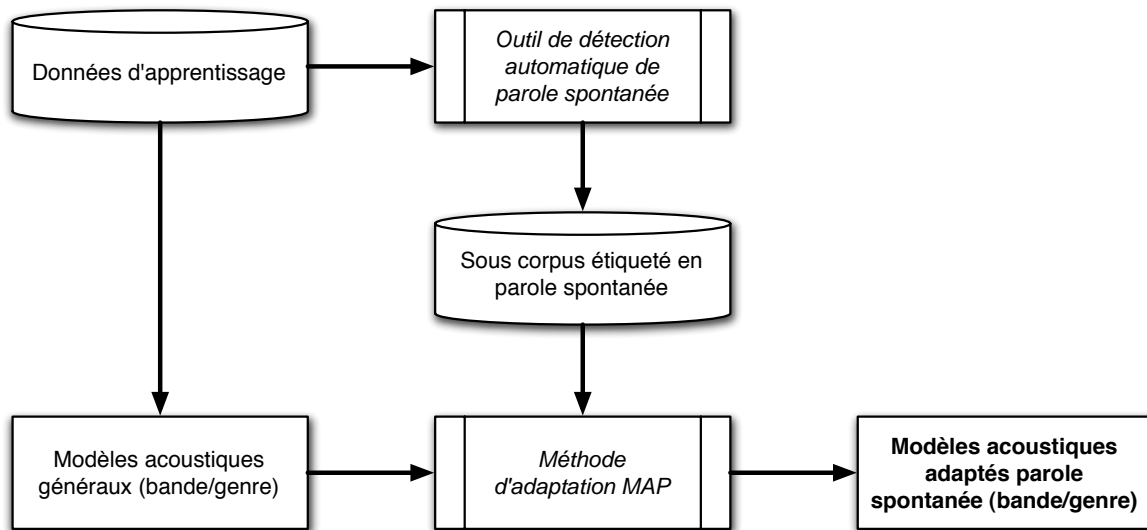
Données d'apprentissage

Outil de détection automatique de parole spontanée

Sous corpus étiqueté en parole spontanée

Modèles acoustiques généraux (bande/genre)

Méthode d'adaptation MAP

Modèles acoustiques adaptés parole spontanée (bande/genre)